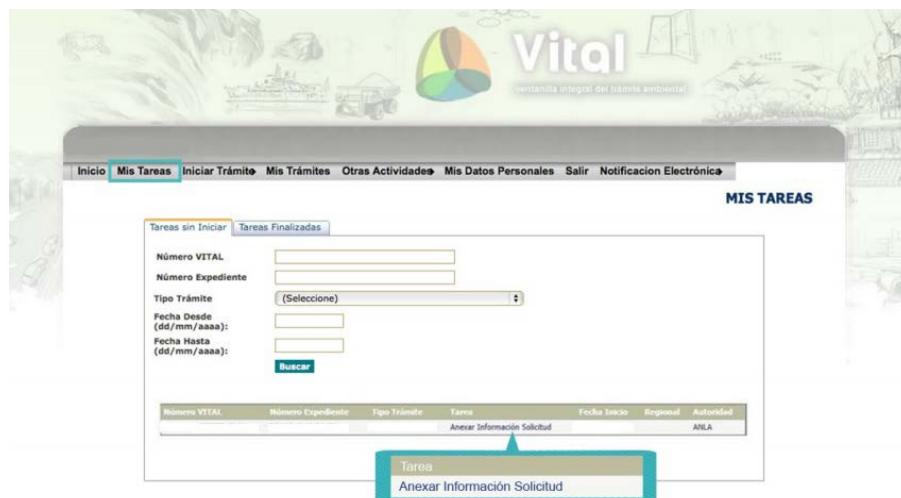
Vital
ventanilla integral del trámite ambiental

Inicio Mis Tareas Iniciar Trámite Mis Trámites Otras Actividades Mis Datos Personales Salir Notificacion Electrónica

MIS TAREAS

Tareas sin Iniciar Tareas Finalizadas

Número VITAL
Número Expediente
Tipo Trámite (Seleccione)
Fecha Desde (dd/mm/aaaa):
Fecha Hasta (dd/mm/aaaa):
Buscar

| Número VITAL | Número Expediente | Tipo Trámite | Tarea | Fecha Inicio | Regional | Autoridad |
|---|---|---|---|---|---|---|
| | | | Anexar Información Solicitud | | | ANLA |

Tarea
Anexar Información Solicitud